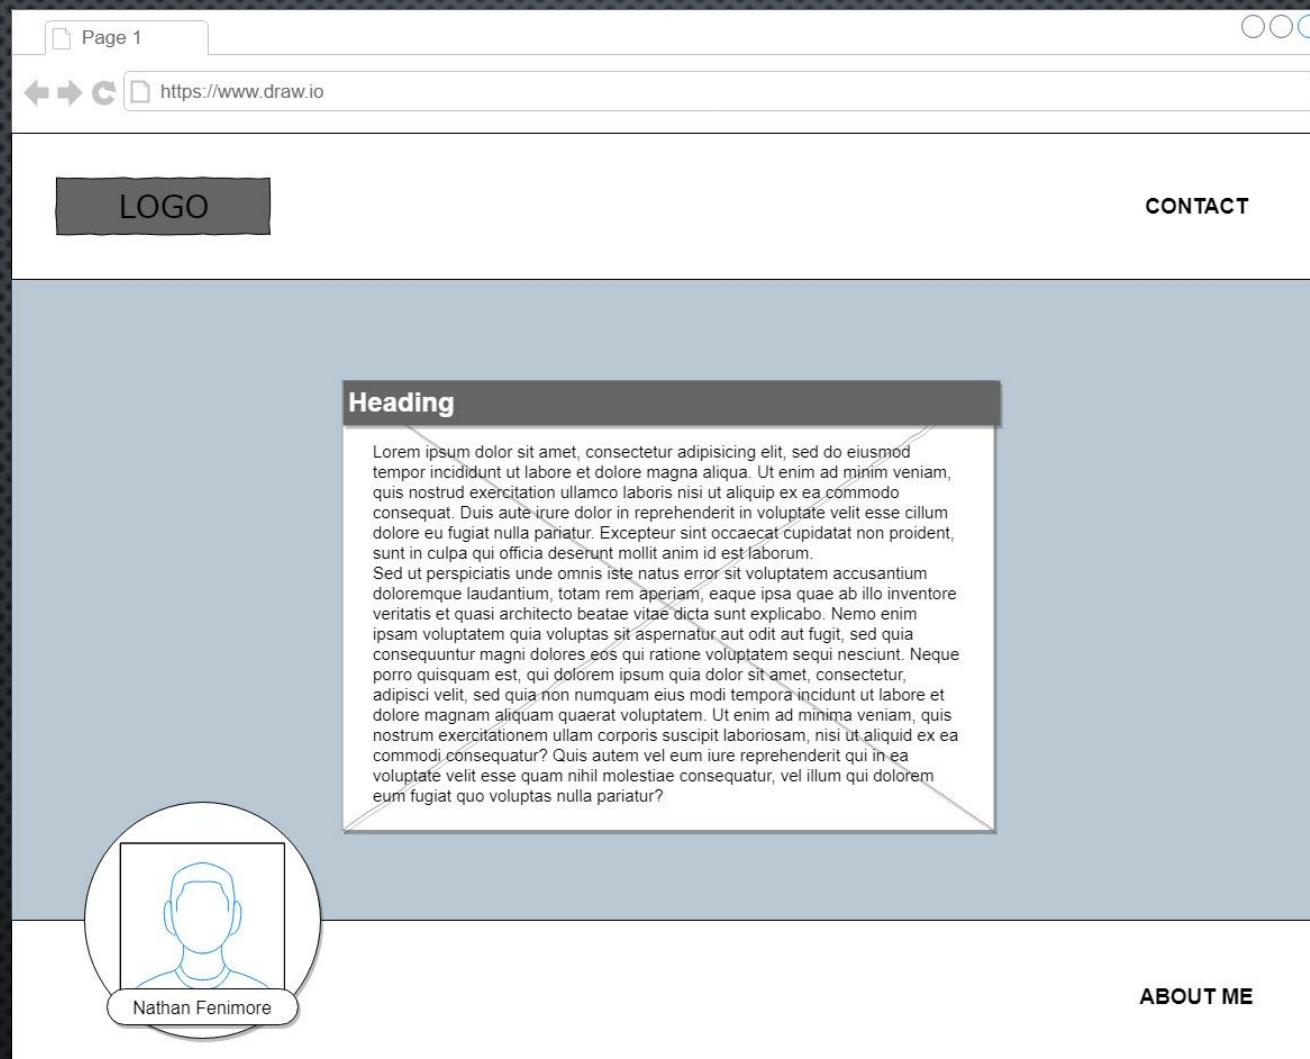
Page 1

https://www.draw.io

LOGO

CONTACT

Heading

Lorem ipsum dolor sit amet, consectetur adipisicing elit, sed do eiusmod tempor incididunt ut labore et dolore magna aliqua. Ut enim ad minim veniam, quis nostrud exercitation ullamco laboris nisi ut aliquip ex ea commodo consequat. Duis aute irure dolor in reprehenderit in voluptate velit esse cillum dolore eu fugiat nulla pariatur. Excepteur sint occaecat cupidatat non proident, sunt in culpa qui officia deserunt mollit anim id est laborum.
Sed ut perspiciatis unde omnis iste natus error sit voluptatem accusantium doloremque laudantium, totam rem aperiam, eaque ipsa quae ab illo inventore veritatis et quasi architecto beatae vitae dicta sunt explicabo. Nemo enim ipsam voluptatem quia voluptas sit aspernatur aut odit aut fugit, sed quia consequuntur magni dolores eos qui ratione voluptatem sequi nesciunt. Neque porro quisquam est, qui dolorem ipsum quia dolor sit amet, consectetur, adipisci velit, sed quia non numquam eius modi tempora incidunt ut labore et dolore magnam aliquam quaerat voluptatem. Ut enim ad minima veniam, quis nostrum exercitationem ullam corporis suscipit laboriosam, nisi ut aliquid ex ea commodi consequatur? Quis autem vel eum iure reprehenderit qui in ea voluptate velit esse quam nihil molestiae consequatur, vel illum qui dolorem eum fugiat quo voluptas nulla pariatur?

Nathan Fenimore

ABOUT ME